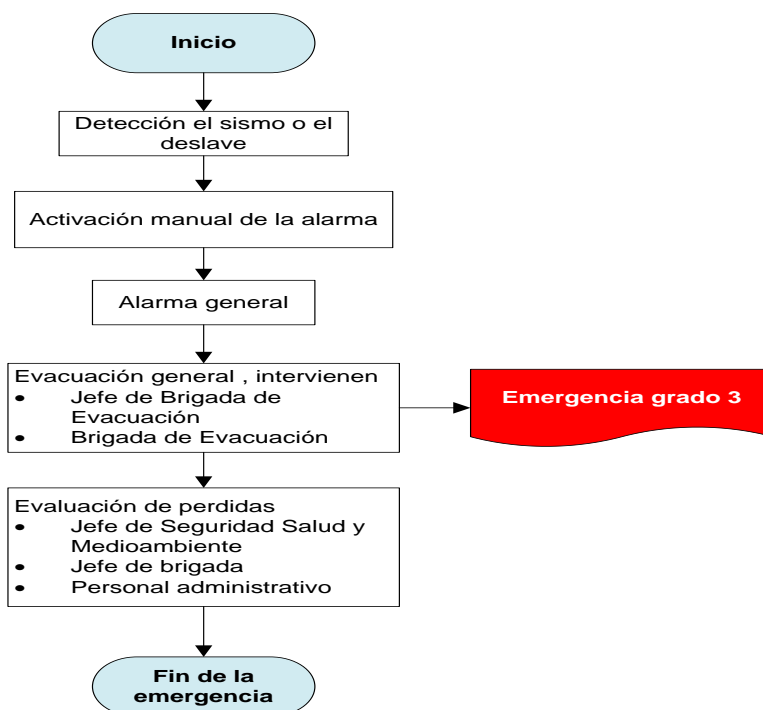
Inicio

Detección el sismo o el deslave

Activación manual de la alarma

Alarma general

Evacuación general , intervienen
- Jefe de Brigada de Evacuación
- Brigada de Evacuación

Emergencia grado 3

Evaluación de perdidas
- Jefe de Seguridad Salud y Medioambiente
- Jefe de brigada
- Personal administrativo

Fin de la emergencia